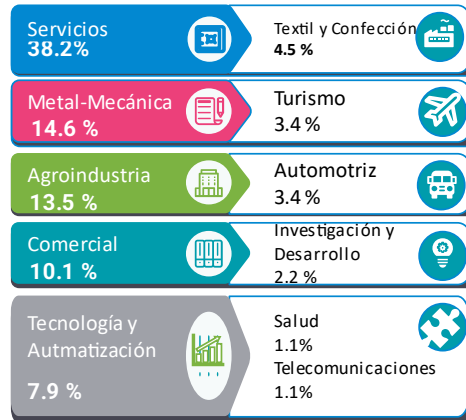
Servicios
38.2%

Textil y Confección
4.5 %

Metal-Mecánica
14.6 %

Turismo
3.4 %

Agroindustria
13.5 %

Automotriz
3.4 %

Comercial
10.1 %

Investigación y Desarrollo
2.2 %

Tecnología y Autmatización
7.9 %

Salud
1.1%
Telecomunicaciones
1.1%